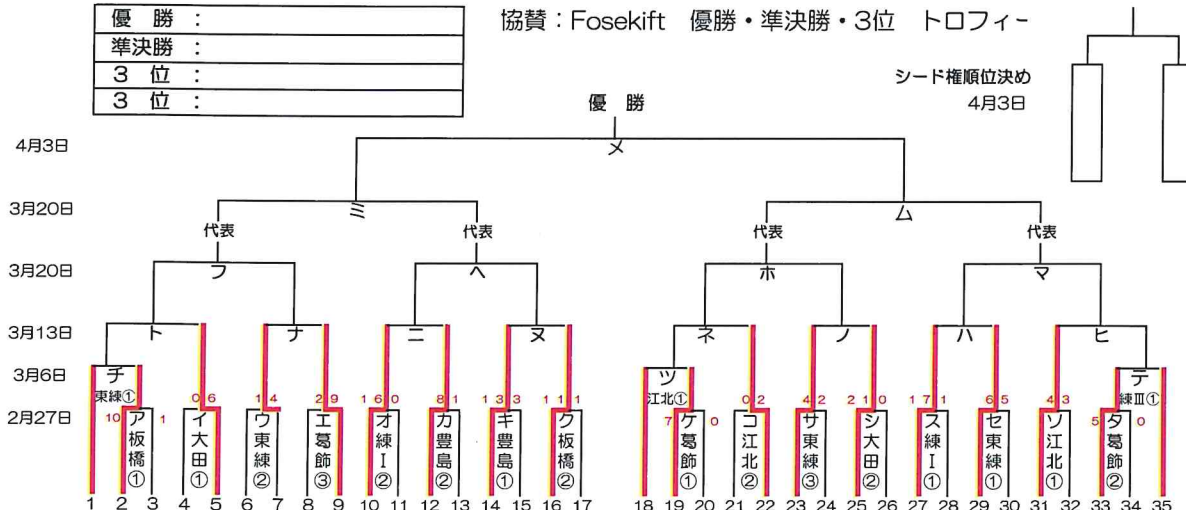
| 優　勝 | ： |
|---|---|
| 準決勝 | ： |
| 3　位 | ： |
| 3　位 | ： |

協賛：Fosekift　優勝・準決勝・3位　トロフィー

シード権順位決め
4月3日

優　勝

4月3日
メ

3月20日
ミ　ム
代表　代表　代表　代表

3月20日
フ　ヘ　ホ　マ

3月13日
ト　ナ　ニ　ヌ　ネ　ノ　ハ　ヒ

3月6日
チ　ツ　テ
東練①　江北①　練Ⅲ①

2月27日
10　1　0 6　1 4　2 9　1 6 0　8 1　1 3 3　1 1 1　7 0　0 2　4 2　2 1 0　1 7 1　6 5　4 3　5 0

ア板橋①　イ大田①　ウ東練②　エ葛飾③　オ練Ⅰ②　カ豊島②　キ豊島①　ク板橋②　ケ葛飾①　コ江北②　サ東練③　シ大田②　ス練Ⅰ①　セ東練①　ソ江北①　タ葛飾②

1 2 3 4 5 6 7 8 9 10 11 12 13 14 15 16 17　18 19 20 21 22 23 24 25 26 27 28 29 30 31 32 33 34 35